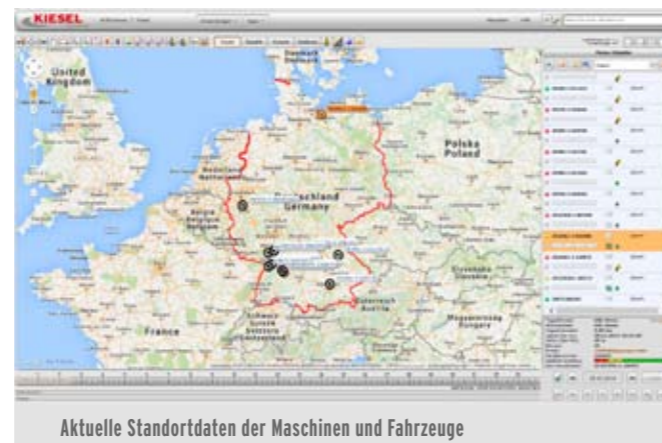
KIESEL

United Kingdom

Danmark

Polska Poland

Nederland Netherlands

Deutschland Germany

België Belgique Belgium

Luxembourg

France

Schweiz Suisse Svizzera Switzerland

Österreich Austria

Česko Czechia

Slovensko Slovakia

Magyarország Hungary

Aktuelle Standortdaten der Maschinen und Fahrzeuge